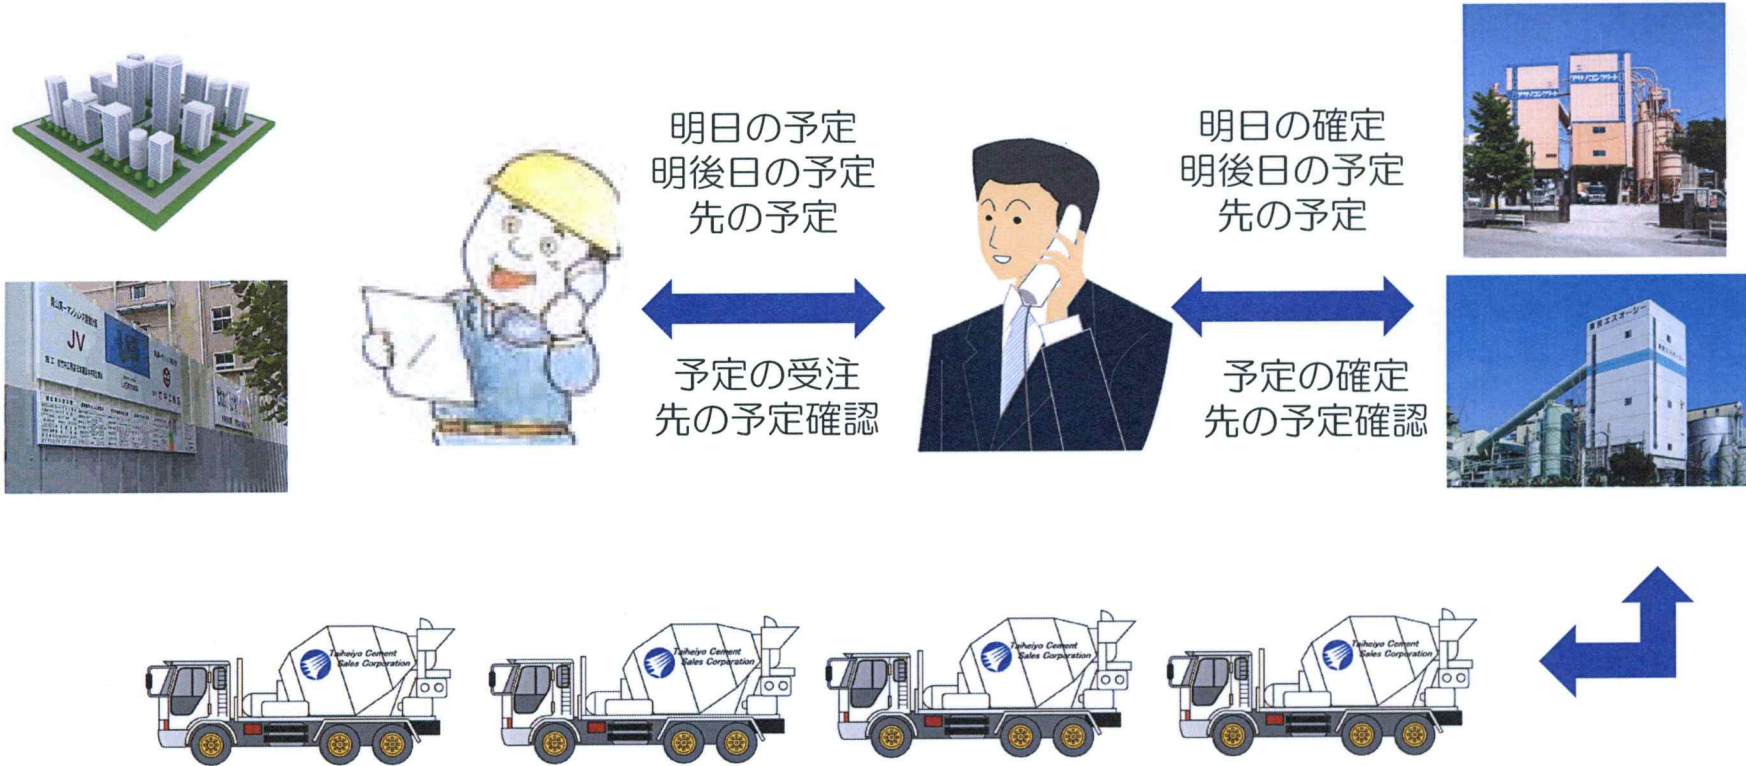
明日の予定
明後日の予定
先の予定

予定の受注
先の予定確認

明日の確定
明後日の予定
先の予定

予定の確定
先の予定確認

JV

Taiheiyo Cement Sales Corporation

Taiheiyo Cement Sales Corporation

Taiheiyo Cement Sales Corporation

Taiheiyo Cement Sales Corporation